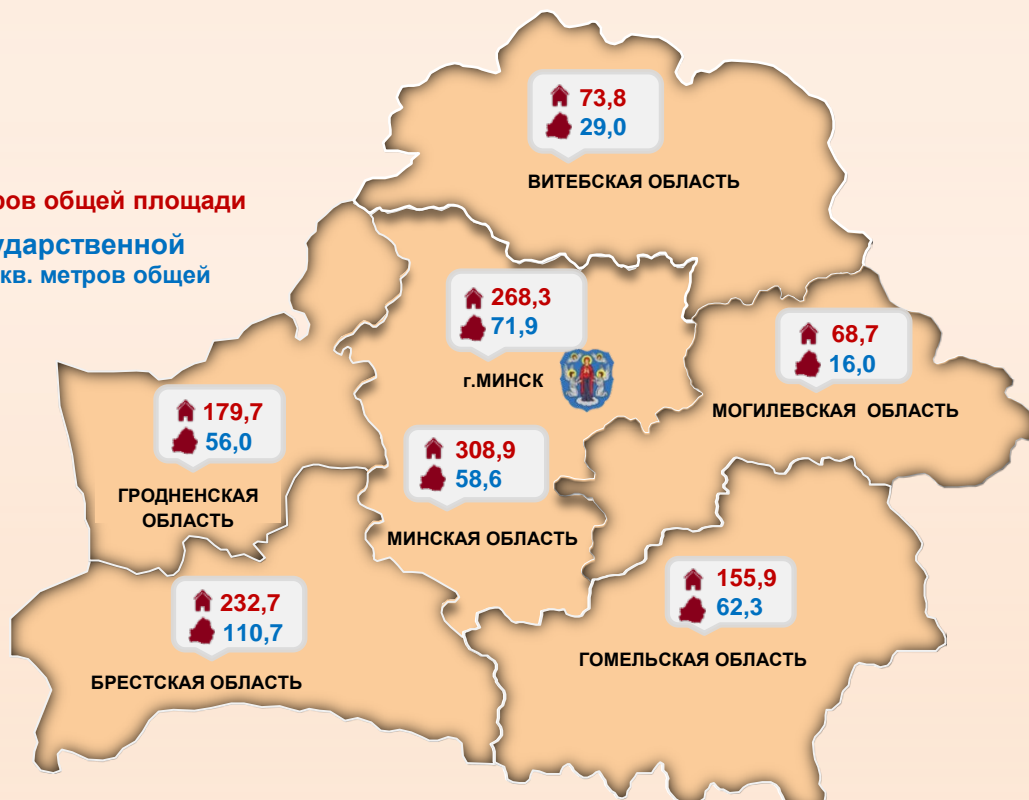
ров общей площади

ударственной
кв. метров общей

73,8
29,0
ВИТЕБСКАЯ ОБЛАСТЬ

268,3
71,9
г.МИНСК

68,7
16,0
МОГИЛЕВСКАЯ ОБЛАСТЬ

179,7
56,0
ГРОДНЕНСКАЯ ОБЛАСТЬ

308,9
58,6
МИНСКАЯ ОБЛАСТЬ

232,7
110,7
БРЕСТСКАЯ ОБЛАСТЬ

155,9
62,3
ГОМЕЛЬСКАЯ ОБЛАСТЬ